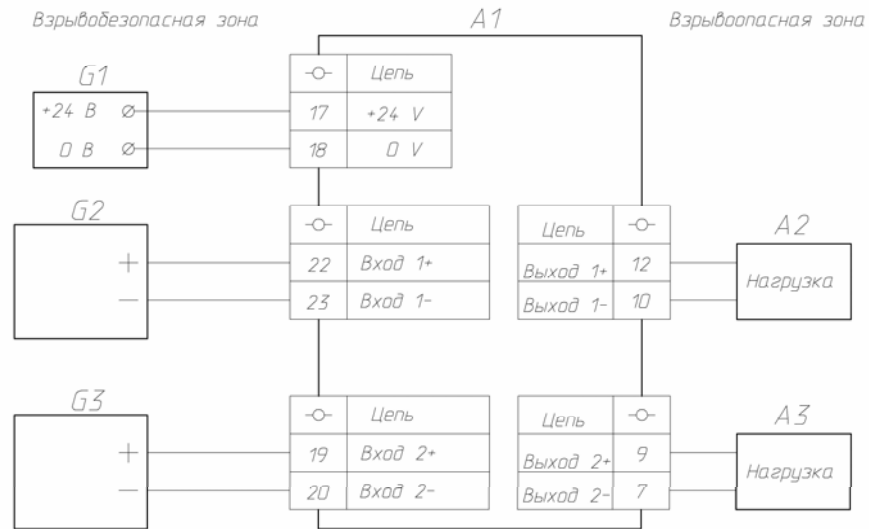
Взрывобезопасная зона

A1

Взрывоопасная зона

G1

+24 В

0 В

| -○- | Цепь |
|---|---|
| 17 | +24 V |
| 18 | 0 V |

G2

+

—

| -○- | Цепь |
|---|---|
| 22 | Вход 1+ |
| 23 | Вход 1- |

| Цепь | -○- |
|---|---|
| Выход 1+ | 12 |
| Выход 1- | 10 |

A2

Нагрузка

G3

+

—

| -○- | Цепь |
|---|---|
| 19 | Вход 2+ |
| 20 | Вход 2- |

| Цепь | -○- |
|---|---|
| Выход 2+ | 9 |
| Выход 2- | 7 |

A3

Нагрузка